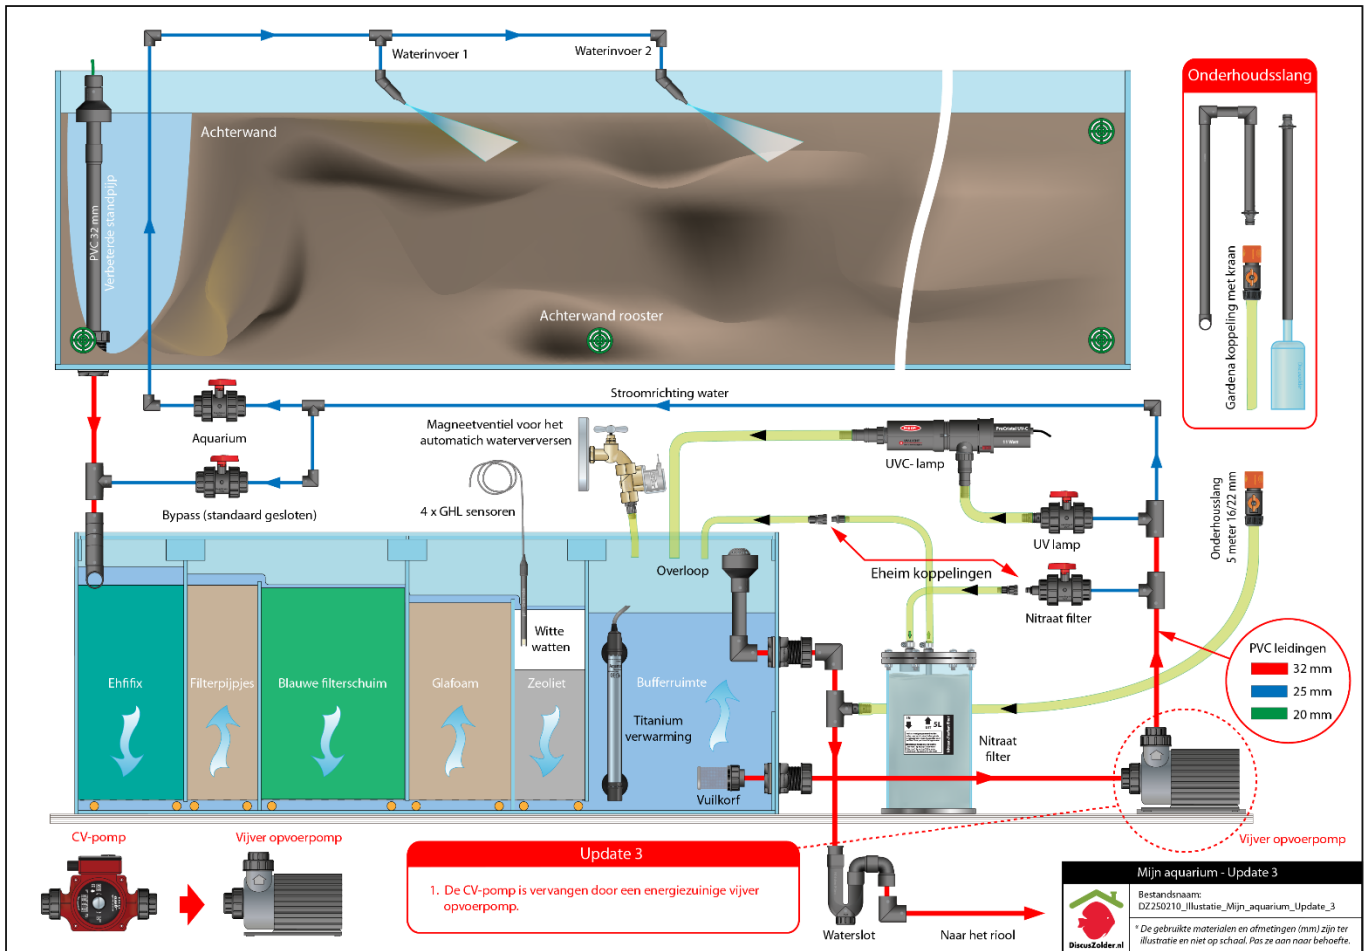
Waterinvoer 1

Waterinvoer 2

Onderhoudsslang

Achterwand

PVC 32 mm
Verbeterde standpijp

Achterwand rooster

Gardena koppeling met kraan

Stroomrichting water

Aquarium

Magneetventiel voor het automatich waterverversen

UVC- lamp

Bypass (standaard gesloten)

4 x GHL sensoren

UV lamp

Onderhousslang
5 meter 16/22 mm

Overloop

Eheim koppelingen

Nitraat filter

Witte watten

PVC leidingen

32 mm

25 mm

20 mm

Ehfifix

Filterpijpjes

Blauwe filterschuim

Glafoam

Zeoliet

Bufferruimte

Titanium verwarming

Nitraat filter

Vuilkorf

CV-pomp

Vijver opvoerpomp

Vijver opvoerpomp

Update 3

1. De CV-pomp is vervangen door een energiezuinige vijver opvoerpomp.

Waterslot

Naar het riool

Mijn aquarium - Update 3

Bestandsnaam:
DZ250210_Illustatie_Mijn_aquarium_Update_3

* De gebruikte materialen en afmetingen (mm) zijn ter illustratie en niet op schaal. Pas ze aan naar behoefte.

DiscusZolder.nl